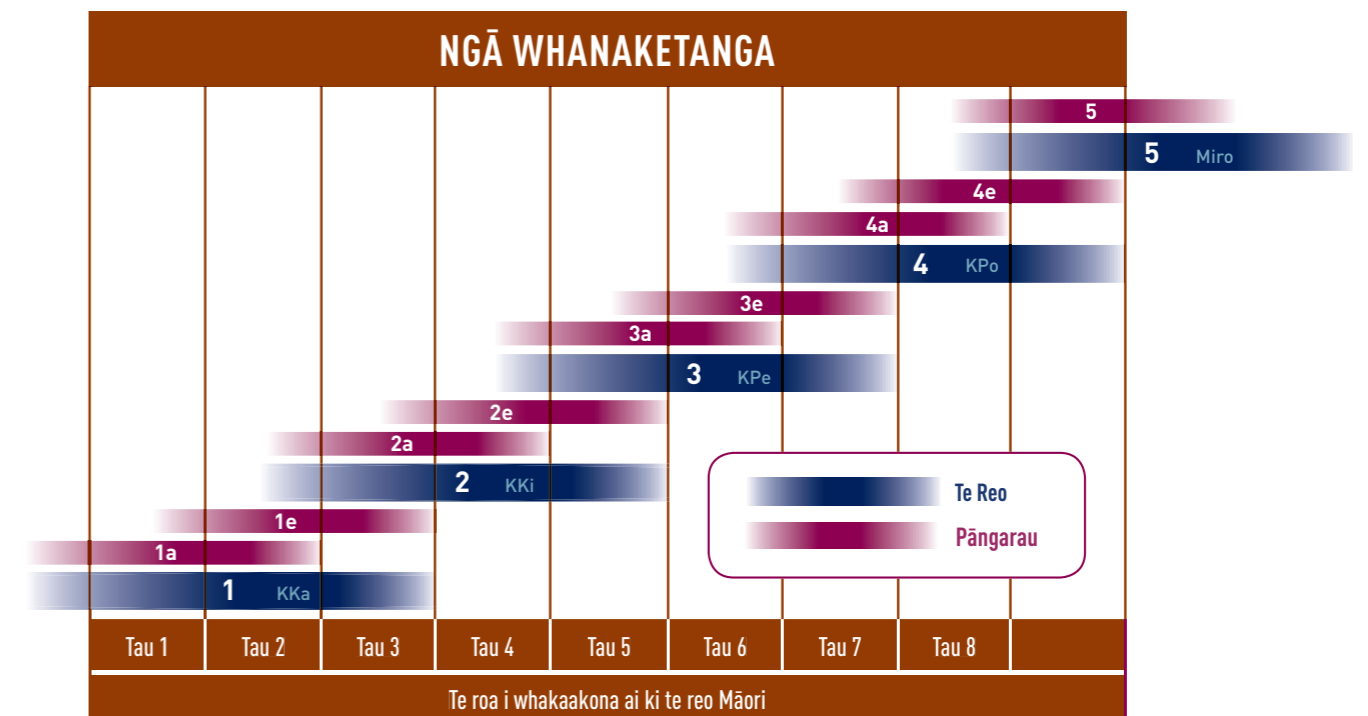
NGĀ WHANAKETANGA

5

5 Miro

4e

4a

4 KPo

3e

3a

3 KPe

2e

2a

2 KKi

1e

1a

1 KKa

Te Reo

Pāngarau

| Tau 1 | Tau 2 | Tau 3 | Tau 4 | Tau 5 | Tau 6 | Tau 7 | Tau 8 | |
|---|---|---|---|---|---|---|---|---|

Te roa i whakaakona ai ki te reo Māori